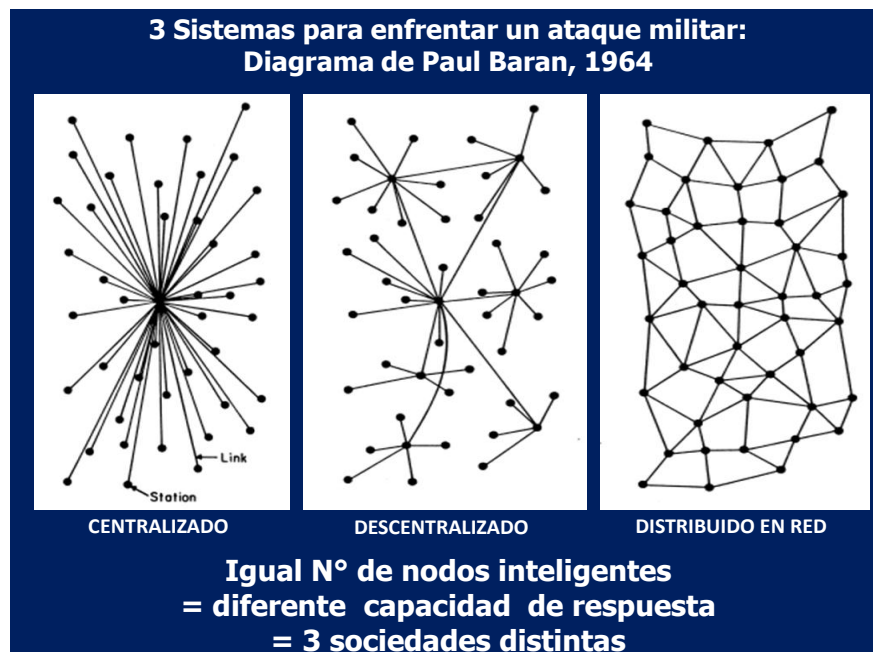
3 Sistemas para enfrentar un ataque militar:
Diagrama de Paul Baran, 1964

Link

Station

CENTRALIZADO

DESCENTRALIZADO

DISTRIBUIDO EN RED

Igual N° de nodos inteligentes
= diferente capacidad de respuesta
= 3 sociedades distintas